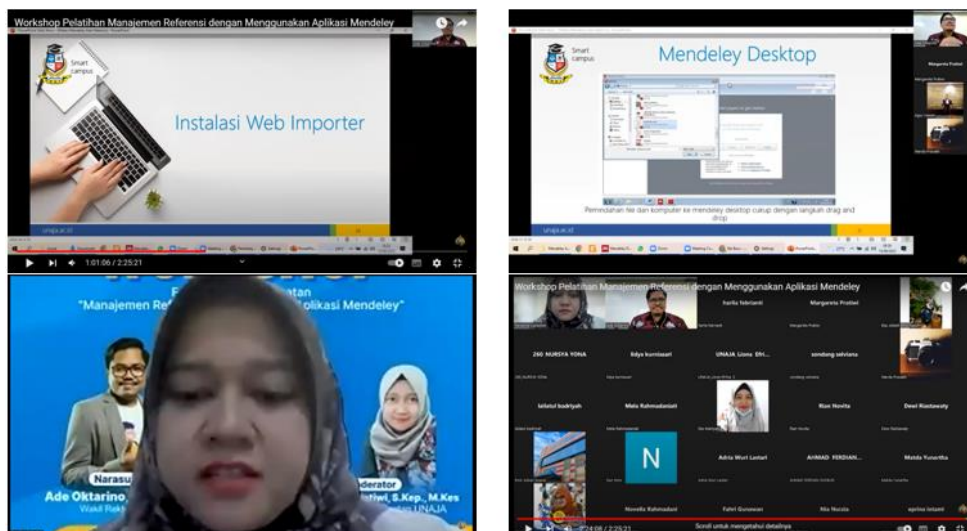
Workshop Pelatihan Manajemen Referensi dengan Menggunakan Aplikasi Mendeley

Smart campus

Instalasi Web Importer

unaja.ac.id

1:01:06 / 2:25:21

Smart campus

Mendeley Desktop

Pemindahan file dari komputer ke mendeley desktop cukup dengan langkah drag and drop

unaja.ac.id

Margareta Pratiwi

"Manajemen Refe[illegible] Aplikasi Mendeley"

Narasu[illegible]

Ade Oktarino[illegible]

Wakil Rekt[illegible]

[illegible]derator

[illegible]tiwi, S.Kep., M.Kes

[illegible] UNAJA

Workshop Pelatihan Manajemen Referensi dengan Menggunakan Aplikasi Mendeley

harila febrianti

Margareta Pratiwi

260 NURSYA YONA

lidya kurniasari

UNAJA Lisma Ehl...

sondang selviana

lailatul lbodriyah

Mela Rahmadaniati

Rian Novita

Dewi Riastawaty

N

Adria Wuri Lestari

AHMAD FERDIAN...

Mutda Yunartha

Novella Rahmadani

Fahri Gunawan

Nia Nuzila

aprina lestanti

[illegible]4:06 / 2:25:21

Scroll untuk mengetahui detailnya